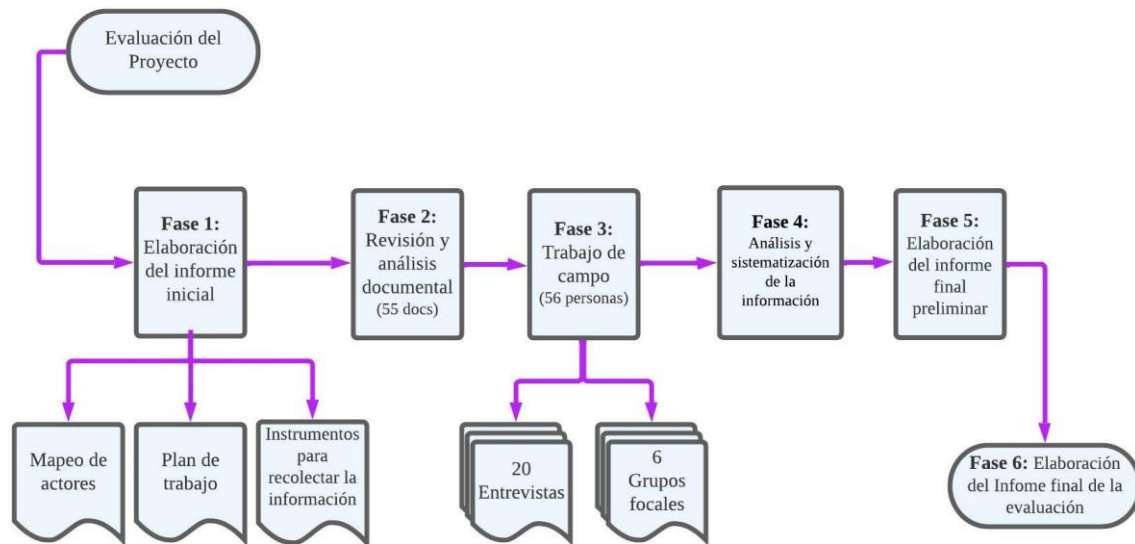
Evaluación del Proyecto

**Fase 1:** Elaboración del informe inicial

**Fase 2:** Revisión y análisis documental (55 docs)

**Fase 3:** Trabajo de campo (56 personas)

**Fase 4:** Análisis y sistematización de la información

**Fase 5:** Elaboración del informe final preliminar

Mapeo de actores

Plan de trabajo

Instrumentos para recolectar la información

20 Entrevistas

6 Grupos focales

**Fase 6:** Elaboración del Infome final de la evaluación